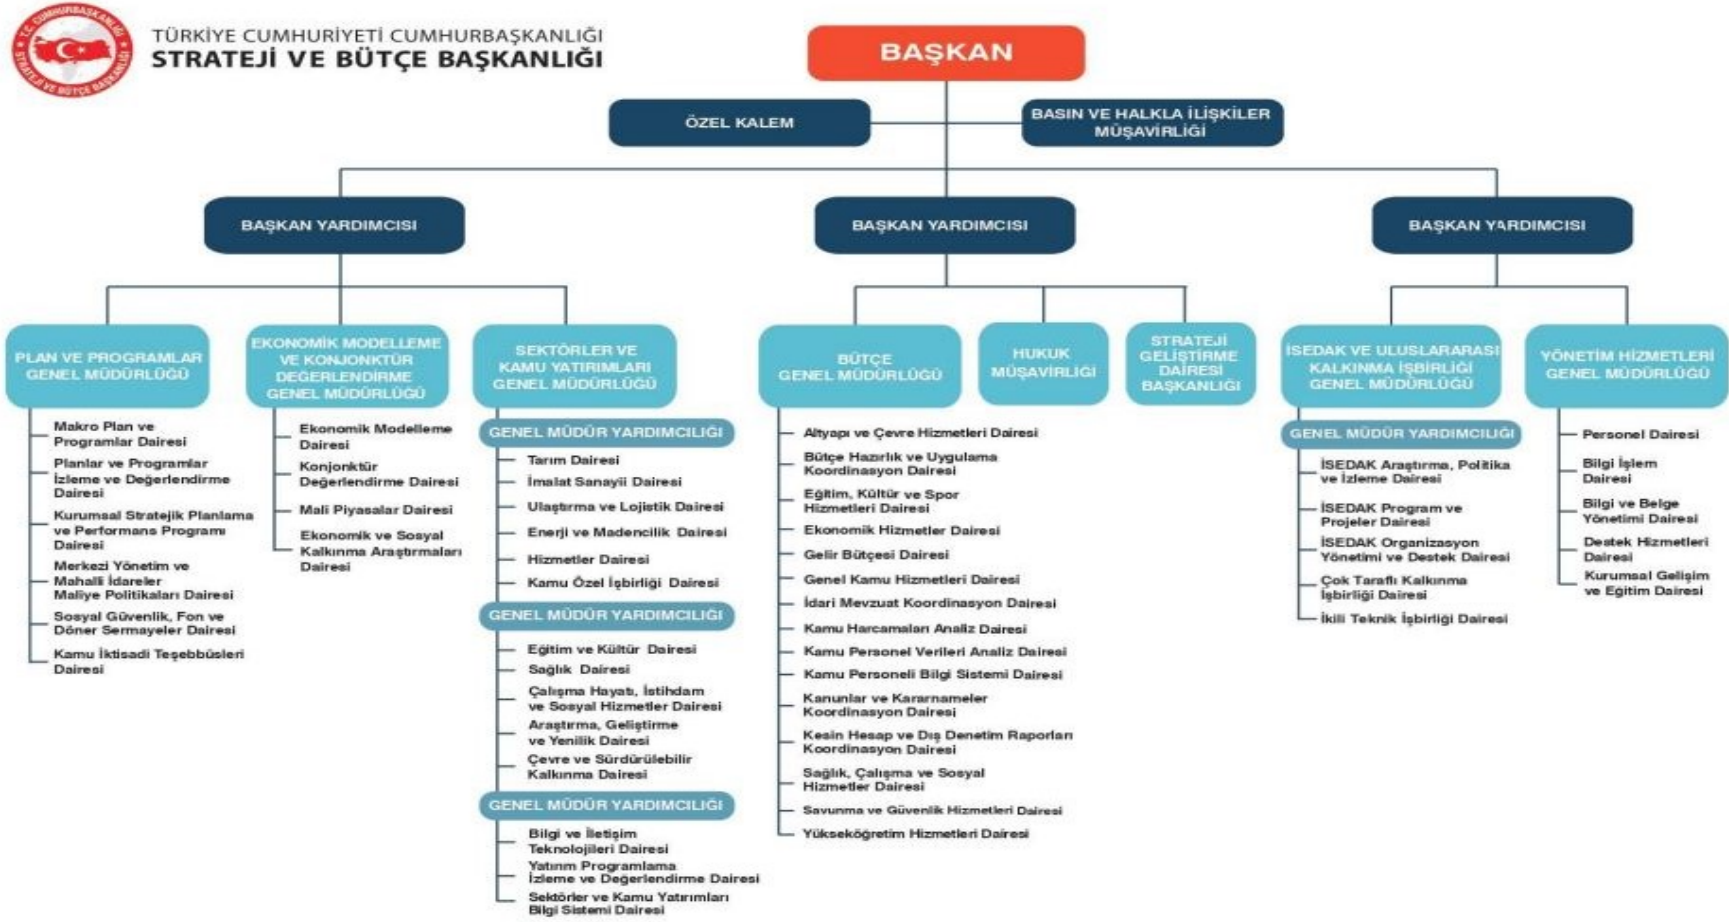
T.C. CUMHURBAŞKANLIĞI STRATEJİ VE BÜTÇE BAŞKANLIĞI

TÜRKİYE CUMHURİYETİ CUMHURBAŞKANLIĞI
STRATEJİ VE BÜTÇE BAŞKANLIĞI

BAŞKAN

ÖZEL KALEM

BASIN VE HALKLA İLİŞKİLER MÜŞAVİRLİĞİ

BAŞKAN YARDIMCISI

BAŞKAN YARDIMCISI

BAŞKAN YARDIMCISI

PLAN VE PROGRAMLAR GENEL MÜDÜRLÜĞÜ

Makro Plan ve Programlar Dairesi
Planlar ve Programlar İzleme ve Değerlendirme Dairesi
Kurumsal Stratejik Planlama ve Performans Programı Dairesi
Merkezi Yönetim ve Mahalli İdareler Maliye Politikaları Dairesi
Sosyal Güvenlik, Fon ve Döner Sermayeler Dairesi
Kamu İktisadi Teşebbüsleri Dairesi

EKONOMİK MODELLEME VE KONJONKTÜR DEĞERLENDİRME GENEL MÜDÜRLÜĞÜ

Ekonomik Modelleme Dairesi
Konjonktür Değerlendirme Dairesi
Mali Piyasalar Dairesi
Ekonomik ve Sosyal Kalkınma Araştırmaları Dairesi

SEKTÖRLER VE KAMU YATIRIMLARI GENEL MÜDÜRLÜĞÜ

GENEL MÜDÜR YARDIMCILIĞI
Tarım Dairesi
İmalat Sanayii Dairesi
Ulaştırma ve Lojistik Dairesi
Enerji ve Madencilik Dairesi
Hizmetler Dairesi
Kamu Özel İşbirliği Dairesi

GENEL MÜDÜR YARDIMCILIĞI
Eğitim ve Kültür Dairesi
Sağlık Dairesi
Çalışma Hayatı, İstihdam ve Sosyal Hizmetler Dairesi
Araştırma, Geliştirme ve Yenilik Dairesi
Çevre ve Sürdürülebilir Kalkınma Dairesi

GENEL MÜDÜR YARDIMCILIĞI
Bilgi ve İletişim Teknolojileri Dairesi
Yatırım Programlama İzleme ve Değerlendirme Dairesi
Sektörler ve Kamu Yatırımları Bilgi Sistemi Dairesi

BÜTÇE GENEL MÜDÜRLÜĞÜ

Altyapı ve Çevre Hizmetleri Dairesi
Bütçe Hazırlık ve Uygulama Koordinasyon Dairesi
Eğitim, Kültür ve Spor Hizmetleri Dairesi
Ekonomik Hizmetler Dairesi
Gelir Bütçesi Dairesi
Genel Kamu Hizmetleri Dairesi
İdari Mevzuat Koordinasyon Dairesi
Kamu Harcamaları Analiz Dairesi
Kamu Personel Verileri Analiz Dairesi
Kamu Personeli Bilgi Sistemi Dairesi
Kanunlar ve Kararnameler Koordinasyon Dairesi
Kesin Hesap ve Dış Denetim Raporları Koordinasyon Dairesi
Sağlık, Çalışma ve Sosyal Hizmetler Dairesi
Savunma ve Güvenlik Hizmetleri Dairesi
Yükseköğretim Hizmetleri Dairesi

HUKUK MÜŞAVİRLİĞİ

STRATEJİ GELİŞTİRME DAİRESİ BAŞKANLIĞI

İSEDAK VE ULUSLARARASI KALKINMA İŞBİRLİĞİ GENEL MÜDÜRLÜĞÜ

GENEL MÜDÜR YARDIMCILIĞI
İSEDAK Araştırma, Politika ve İzleme Dairesi
İSEDAK Program ve Projeler Dairesi
İSEDAK Organizasyon Yönetimi ve Destek Dairesi
Çok Taraflı Kalkınma İşbirliği Dairesi
İkili Teknik İşbirliği Dairesi

YÖNETİM HİZMETLERİ GENEL MÜDÜRLÜĞÜ

Personel Dairesi
Bilgi İşlem Dairesi
Bilgi ve Belge Yönetimi Dairesi
Destek Hizmetleri Dairesi
Kurumsal Gelişim ve Eğitim Dairesi